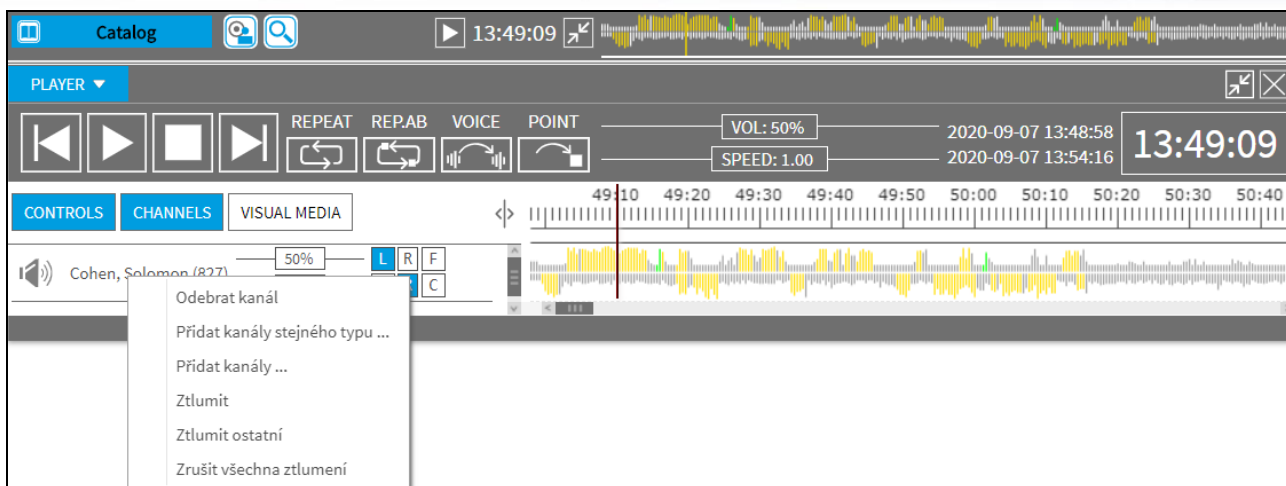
Catalog

13:49:09

PLAYER ▼

REPEAT REP.AB VOICE POINT

VOL: 50%

SPEED: 1.00

2020-09-07 13:48:58
2020-09-07 13:54:16

13:49:09

CONTROLS CHANNELS VISUAL MEDIA

49:10 49:20 49:30 49:40 49:50 50:00 50:10 50:20 50:30 50:40

Cohen, Solomon (827)

50%

L R F

C

Odebrat kanál

Přidat kanály stejného typu ...

Přidat kanály ...

Ztlumit

Ztlumit ostatní

Zrušit všechna ztlumení